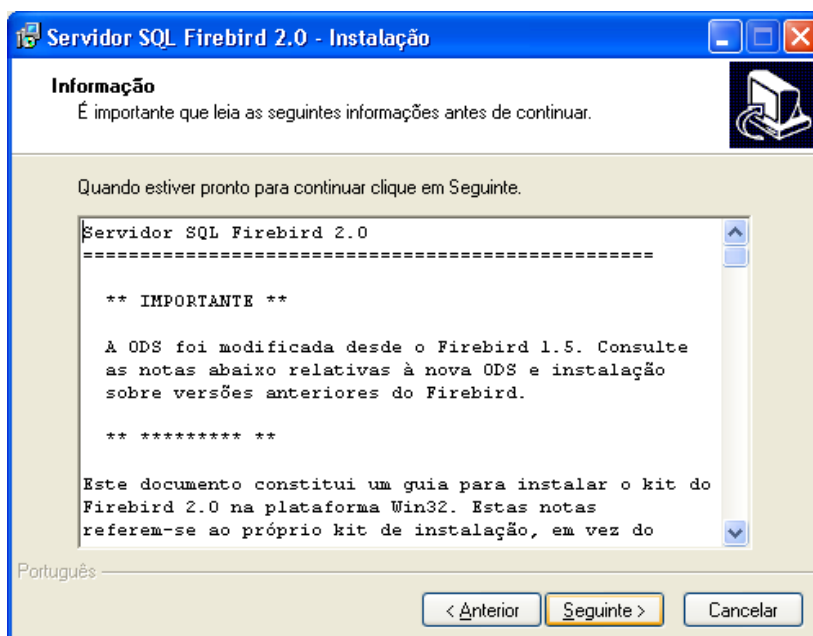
Servidor SQL Firebird 2.0 - Instalação

Informação
É importante que leia as seguintes informações antes de continuar.

Quando estiver pronto para continuar clique em Seguinte.

Servidor SQL Firebird 2.0
==================================================

** IMPORTANTE **

A ODS foi modificada desde o Firebird 1.5. Consulte as notas abaixo relativas à nova ODS e instalação sobre versões anteriores do Firebird.

** ********* **

Este documento constitui um guia para instalar o kit do Firebird 2.0 na plataforma Win32. Estas notas referem-se ao próprio kit de instalação, em vez do

Português

< Anterior
Seguinte >
Cancelar